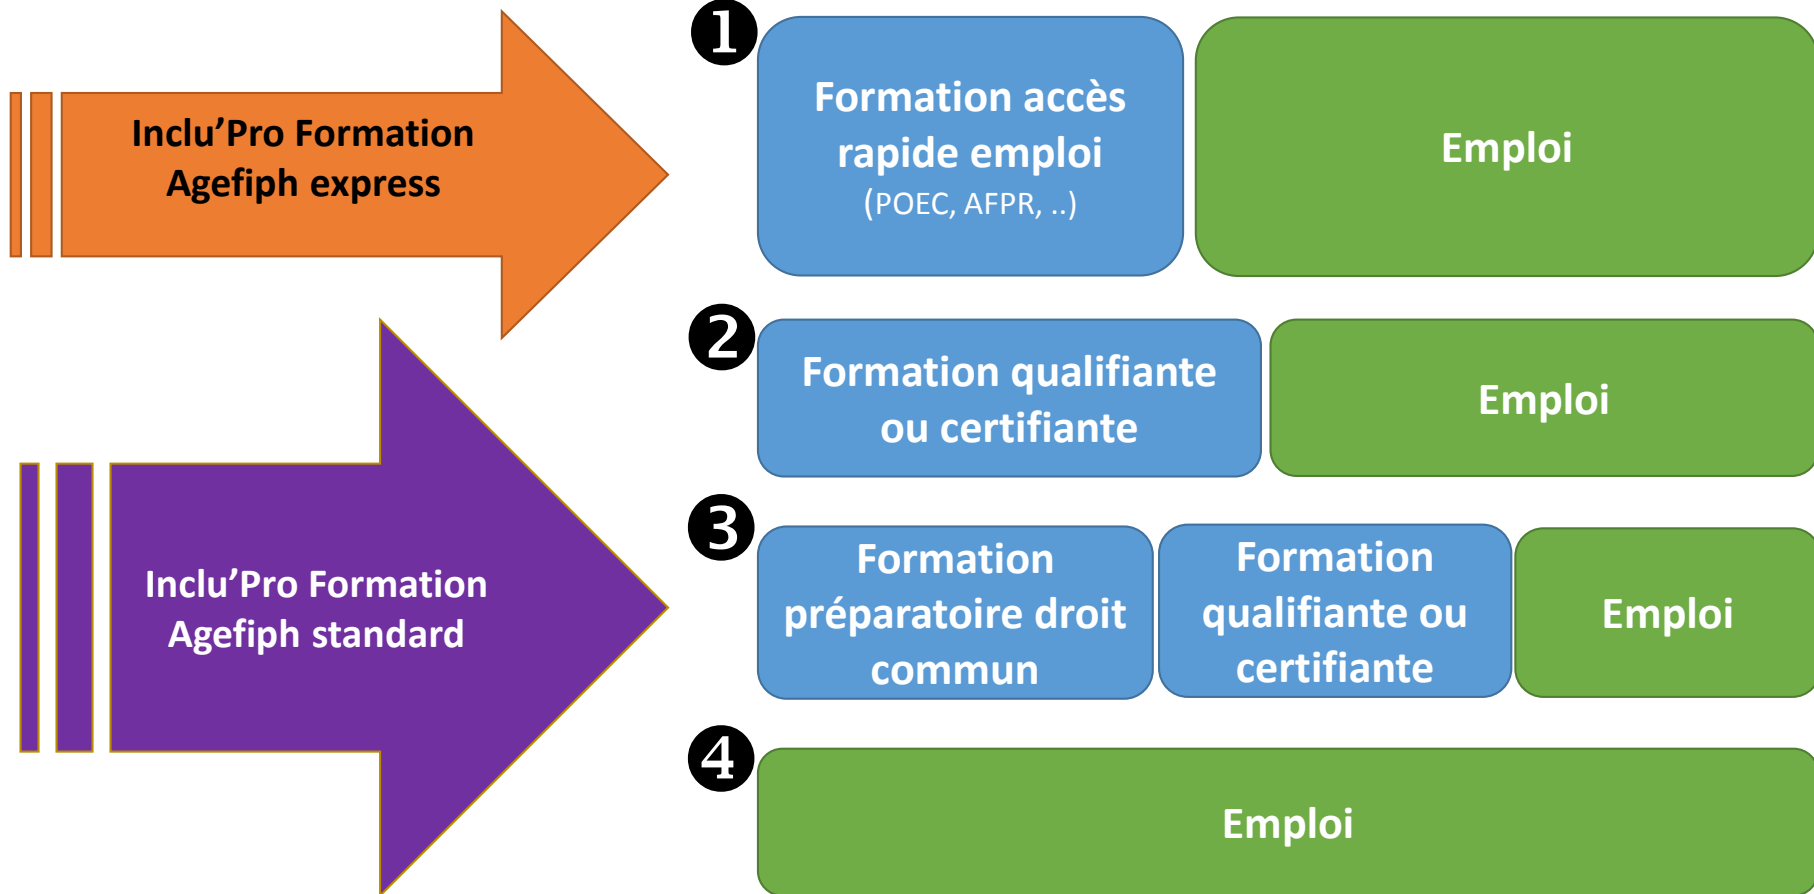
Inclu’Pro Formation Agefiph express

Inclu’Pro Formation Agefiph standard

1

Formation accès rapide emploi (POEC, AFPR, ..)

Emploi

2

Formation qualifiante ou certifiante

Emploi

3

Formation préparatoire droit commun

Formation qualifiante ou certifiante

Emploi

4

Emploi